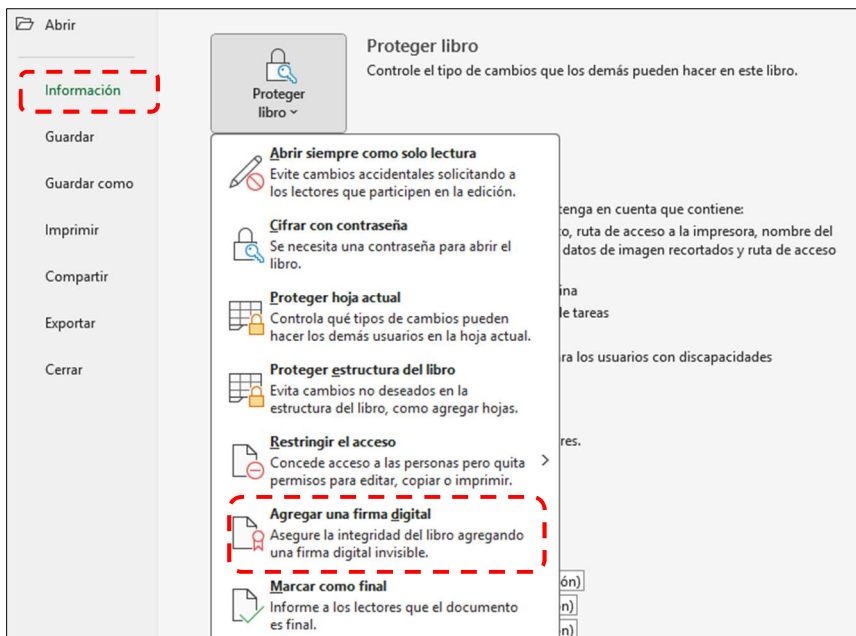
Abrir

Información

Guardar

Guardar como

Imprimir

Compartir

Exportar

Cerrar

Proteger libro

Proteger libro
Controle el tipo de cambios que los demás pueden hacer en este libro.

Abrir siempre como solo lectura
Evite cambios accidentales solicitando a los lectores que participen en la edición.

Cifrar con contraseña
Se necesita una contraseña para abrir el libro.

Proteger hoja actual
Controla qué tipos de cambios pueden hacer los demás usuarios en la hoja actual.

Proteger estructura del libro
Evita cambios no deseados en la estructura del libro, como agregar hojas.

Restringir el acceso
Concede acceso a las personas pero quita permisos para editar, copiar o imprimir.

Agregar una firma digital
Asegure la integridad del libro agregando una firma digital invisible.

Marcar como final
Informe a los lectores que el documento es final.

tenga en cuenta que contiene:
o, ruta de acceso a la impresora, nombre del
datos de imagen recortados y ruta de acceso

ina
tareas

ra los usuarios con discapacidades

res.

ón)
n)
n)